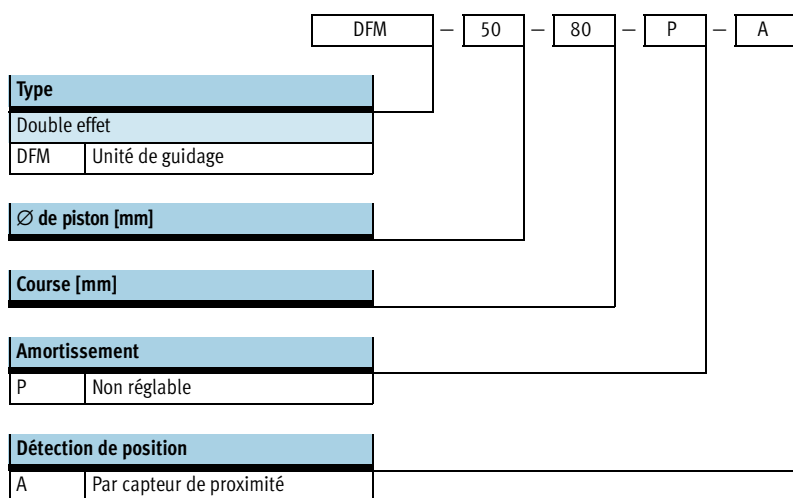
| DFM | – | 50 | – | 80 | – | P | – | A |
|---|---|---|---|---|---|---|---|---|

**Type**

| Double effet | |
|---|---|
| DFM | Unité de guidage |

**$\varnothing$ de piston [mm]**

**Course [mm]**

**Amortissement**

| P | Non réglable |
|---|---|

**Détection de position**

| A | Par capteur de proximité |
|---|---|